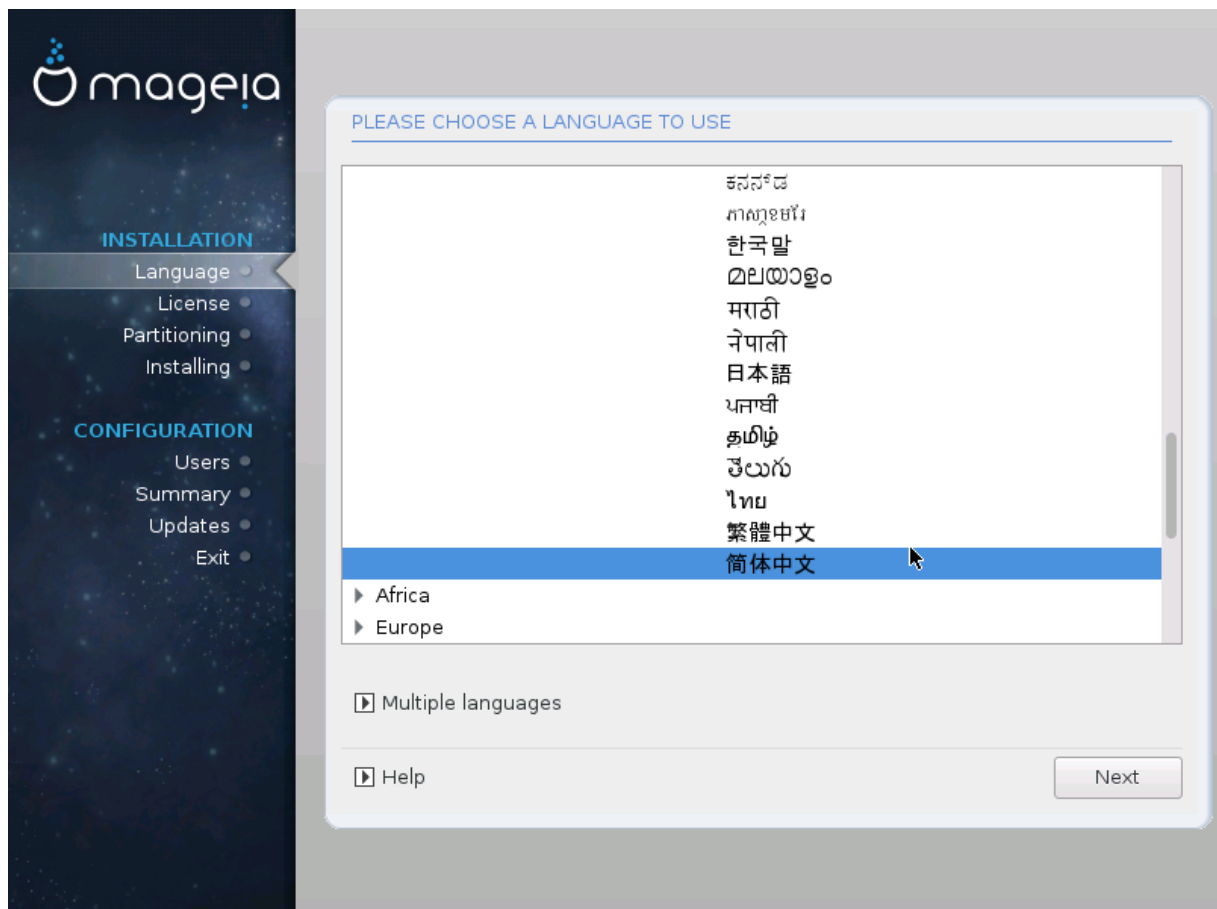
mageia

INSTALLATION
Language
License
Partitioning
Installing

CONFIGURATION
Users
Summary
Updates
Exit

PLEASE CHOOSE A LANGUAGE TO USE

ಕನ್ನಡ
ភាសាខ្មែរ
한국말
മലയാളം
मराठी
नेपाली
日本語
ਪਜਾਬੀ
தமிழ்
తెలుగు
ไทย
繁體中文
简体中文
Africa
Europe

Multiple languages

Help

Next